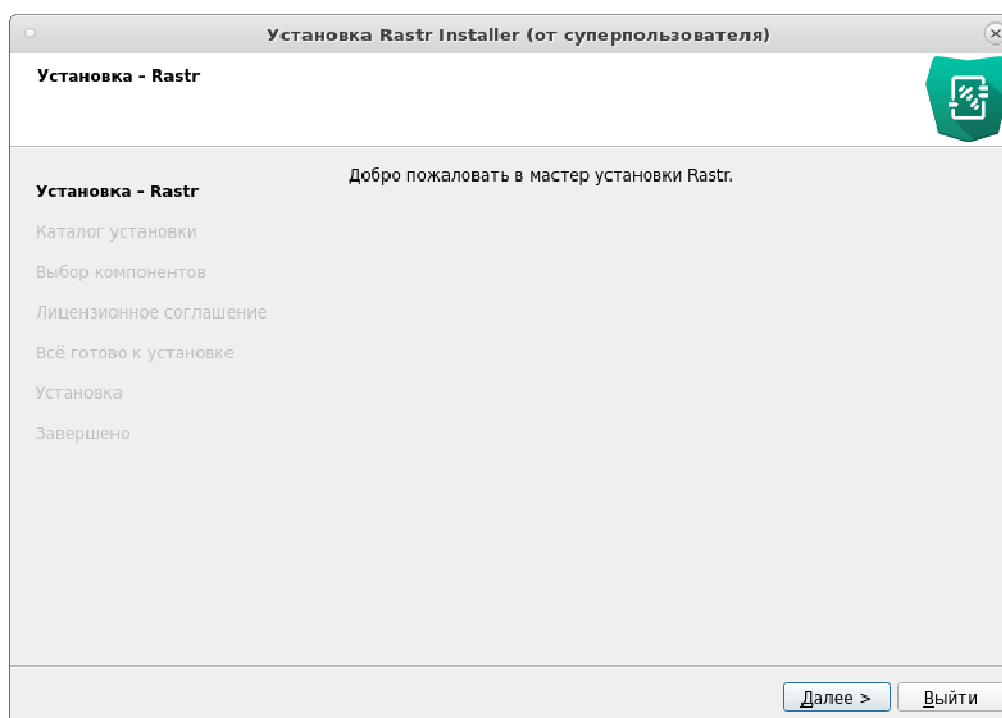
Установка Rastr Installer (от суперпользователя)

Установка - Rastr

Установка - Rastr

Каталог установки

Выбор компонентов

Лицензионное соглашение

Всё готово к установке

Установка

Завершено

Добро пожаловать в мастер установки Rastr.

Далее >

Выйти